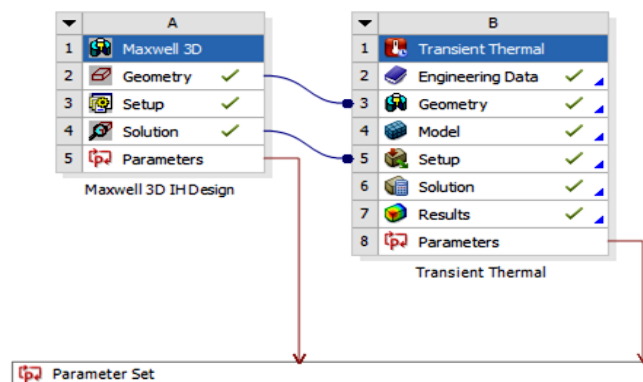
| ▼ | A |
|---|---|
| 1 | Maxwell 3D |
| 2 | Geometry ✓ |
| 3 | Setup ✓ |
| 4 | Solution ✓ |
| 5 | Parameters |

Maxwell 3D IH Design

| ▼ | B |
|---|---|
| 1 | Transient Thermal |
| 2 | Engineering Data ✓ |
| 3 | Geometry ✓ |
| 4 | Model ✓ |
| 5 | Setup ✓ |
| 6 | Solution ✓ |
| 7 | Results ✓ |
| 8 | Parameters |

Transient Thermal

Parameter Set